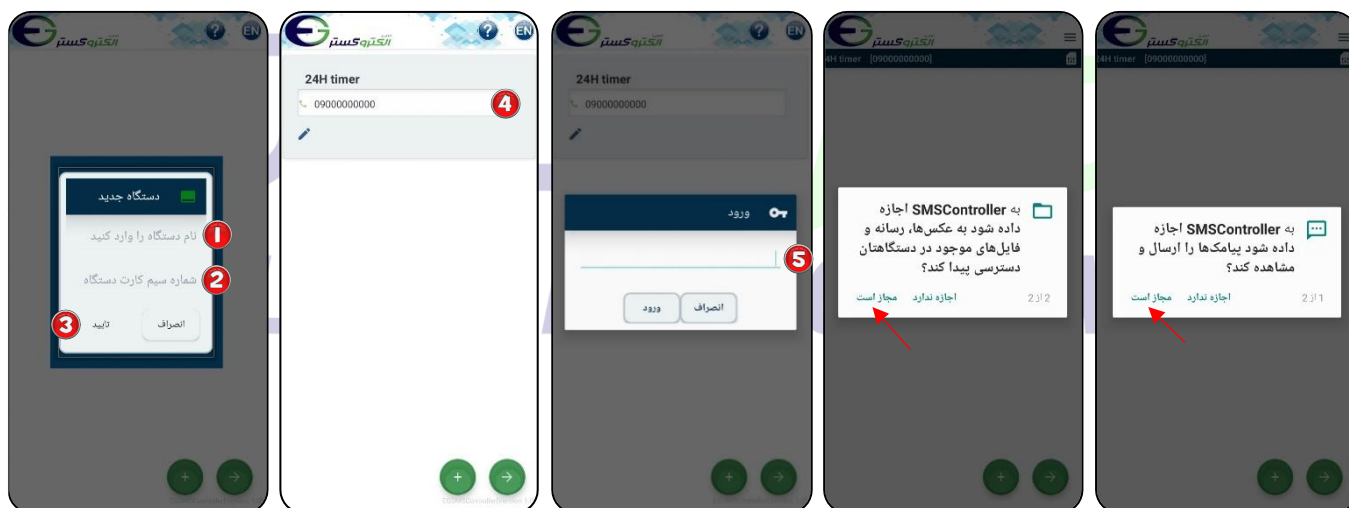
الکتروگستر
EN
دستگاه جدید
1 نام دستگاه را وارد کنید
2 شماره سیم کارت دستگاه
3 تایید
انصراف

الکتروگستر
EN
24H timer
09000000000
4

الکتروگستر
EN
24H timer
09000000000
ورود
5
انصراف
ورود

الکتروگستر
24H timer [09000000000]
به SMSController اجازه داده شود به عکس‌ها، رسانه و فایل‌های موجود در دستگاهتان دسترسی پیدا کند؟
2 از 2
اجازه ندارد
مجاز است

الکتروگستر
24H timer [09000000000]
به SMSController اجازه داده شود پیامک‌ها را ارسال و مشاهده کند؟
1 از 2
اجازه ندارد
مجاز است